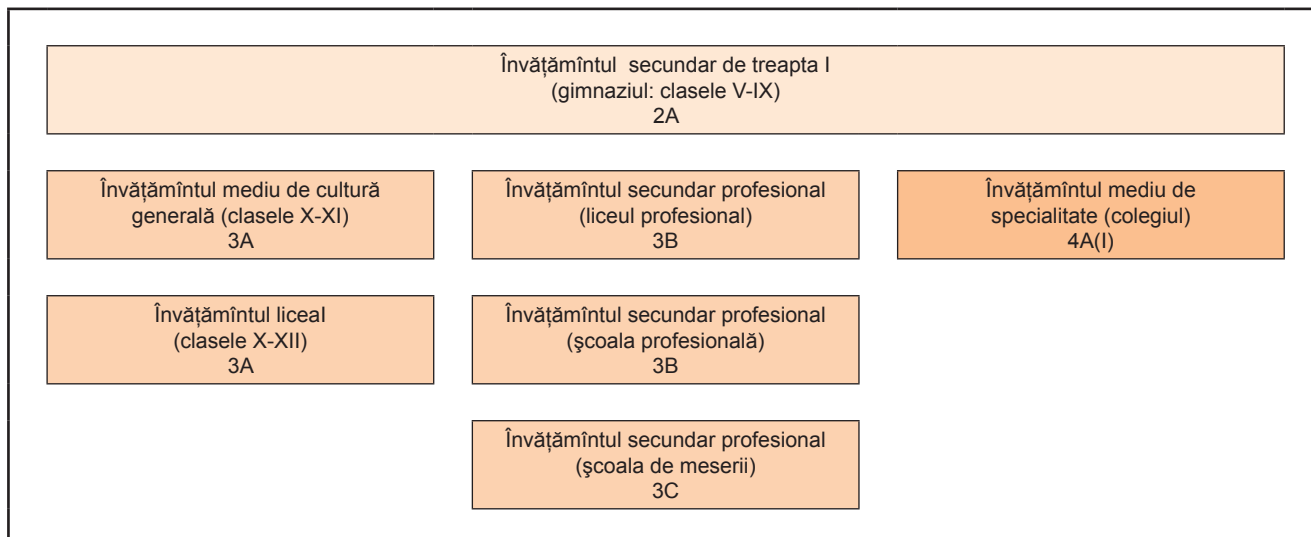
Învăţământul secundar de treapta I
(gimnaziul: clasele V-IX)
2A

Învăţământul mediu de cultură generală (clasele X-XI)
3A

Învăţământul secundar profesional
(liceul profesional)
3B

Învăţământul mediu de specialitate (colegiul)
4A(I)

Învăţământul liceal
(clasele X-XII)
3A

Învăţământul secundar profesional
(şcoala profesională)
3B

Învăţământul secundar profesional
(şcoala de meserii)
3C